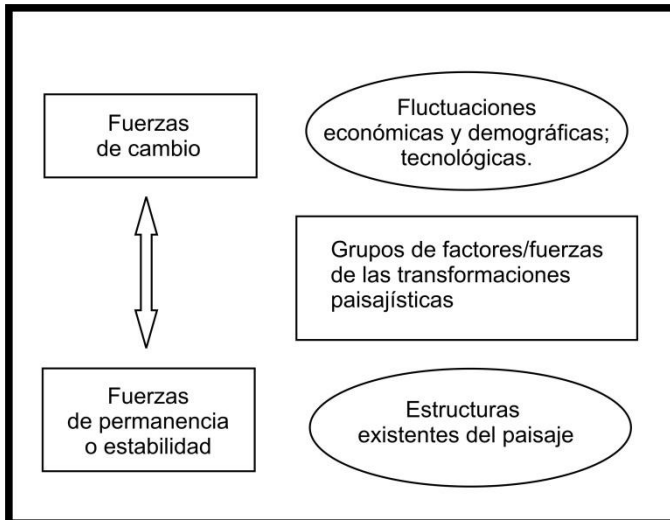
Fuerzas de cambio

Fluctuaciones económicas y demográficas; tecnológicas.

Grupos de factores/fuerzas de las transformaciones paisajísticas

Fuerzas de permanencia o estabilidad

Estructuras existentes del paisaje